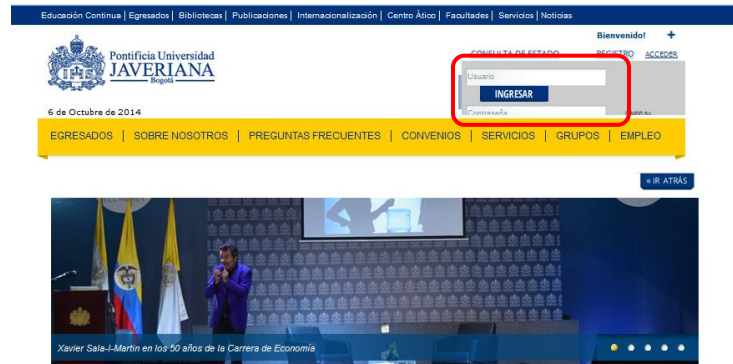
Educación Continua | Egresados | Bibliotecas | Publicaciones | Internacionalización | Centro Ático | Facultades | Servicios | Noticias

Pontificia Universidad JAVERIANA Bogotá

Bienvenido! +

CONSULTA DE ESTADO REGISTRO ACCEDER

Usuario

INGRESAR

Contraseña

6 de Octubre de 2014

EGRESADOS | SOBRE NOSOTROS | PREGUNTAS FRECUENTES | CONVENIOS | SERVICIOS | GRUPOS | EMPLEO

« IR ATRÁS

Xavier Sala-I-Martin en los 50 años de la Carrera de Economía